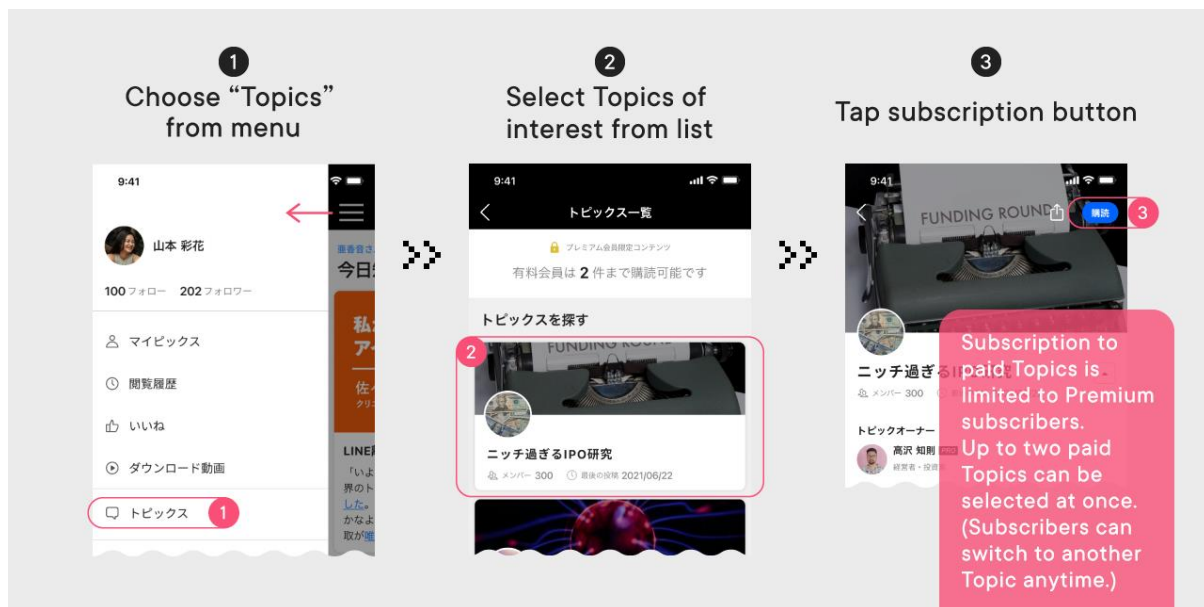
1
Choose “Topics” from menu

9:41
山本 彩花
100 フォロー 202 フォロワー
マイピックス
閲覧履歴
いいね
ダウンロード動画
トピックス
1

今日
私
ア
佐
LINE
「いよ
界のト
した
かなよ
取が

2
Select Topics of interest from list

9:41
トピックス一覧
プレミアム会員限定コンテンツ
有料会員は 2 件まで購読可能です
トピックスを探す
2
FUNDING ROUND
ニッチ過ぎるIPO研究
メンバー 300 最後の投稿 2021/06/22

3
Tap subscription button

9:41
FUNDING ROUND
購読
3
ニッチ過ぎるIP
メンバー 300
トピックオーナー
高沢 知則
経営者・投資

Subscription to paid Topics is limited to Premium subscribers.
Up to two paid Topics can be selected at once.
(Subscribers can switch to another Topic anytime.)